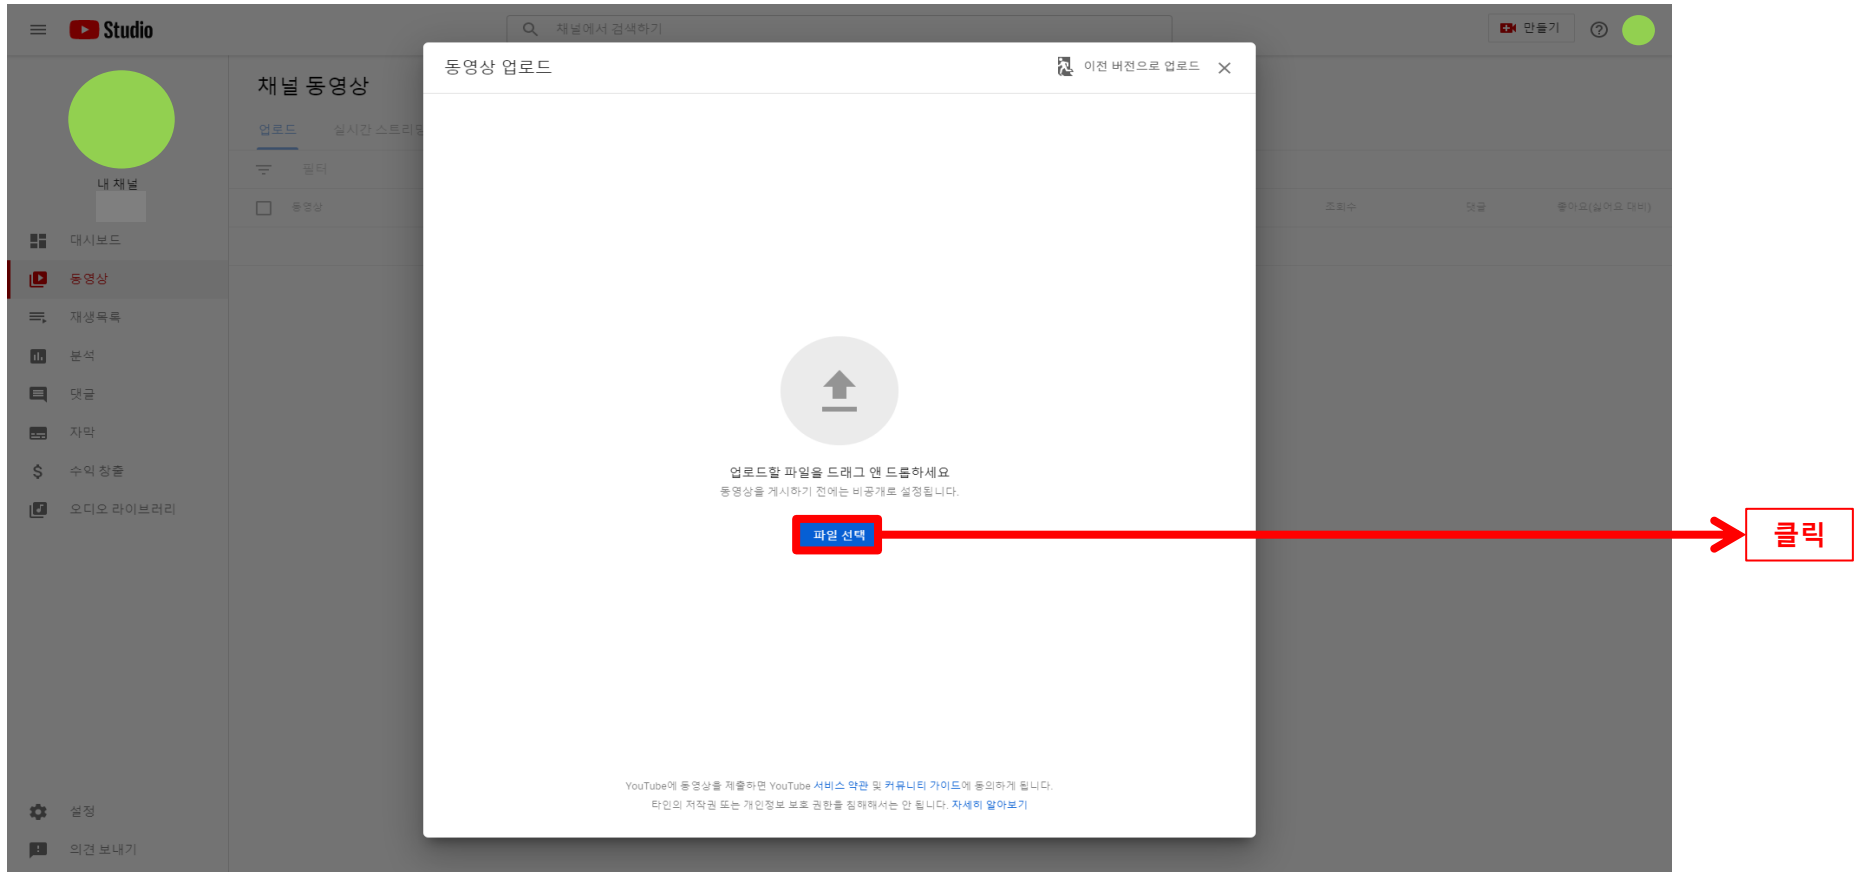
Studio

채널에서 검색하기

만들기

내 채널

대시보드

동영상

재생목록

분석

댓글

자막

수익 창출

오디오 라이브러리

설정

의견 보내기

채널 동영상

업로드

실시간 스트리밍

필터

동영상

조회수

댓글

좋아요(싫어요 대비)

동영상 업로드

이전 버전으로 업로드

업로드할 파일을 드래그 앤 드롭하세요

동영상을 게시하기 전에는 비공개로 설정됩니다.

파일 선택

클릭

YouTube에 동영상을 제출하면 YouTube 서비스 약관 및 커뮤니티 가이드에 동의하게 됩니다.

타인의 저작권 또는 개인정보 보호 권한을 침해해서는 안 됩니다. 자세히 알아보기